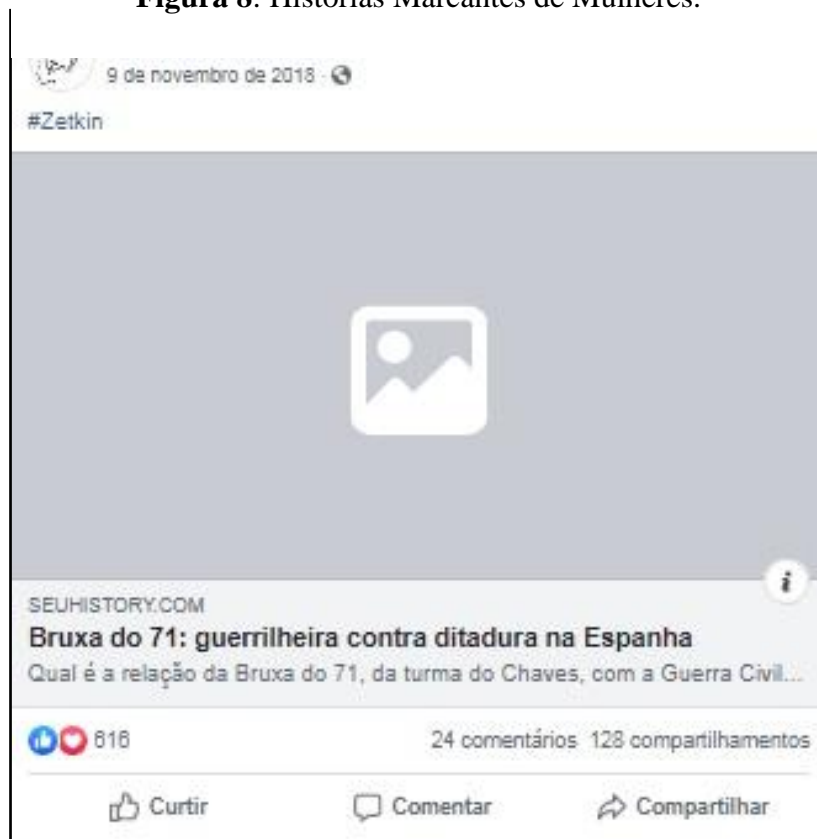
**Figura 6**: Histórias Marcantes de Mulheres.

9 de novembro de 2018 ·

#Zetkin

i

SEUHISTORY.COM

Bruxa do 71: guerrilheira contra ditadura na Espanha

Qual é a relação da Bruxa do 71, da turma do Chaves, com a Guerra Civil...

616

24 comentários 128 compartilhamentos

Curtir

Comentar

Compartilhar